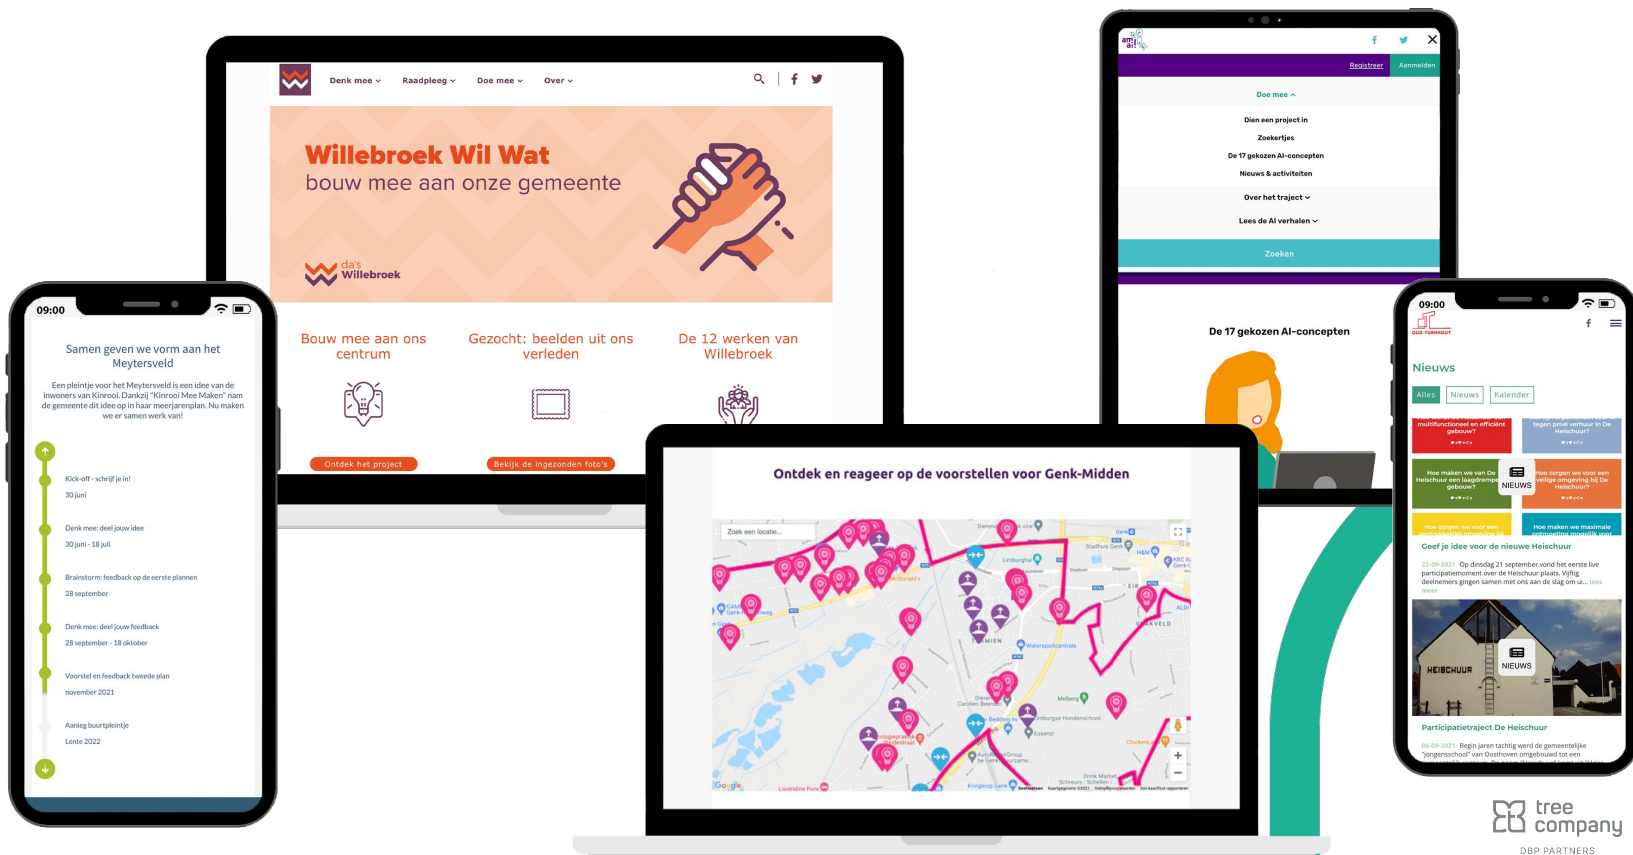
Denk mee ⌄ Raadpleeg ⌄ Doe mee ⌄ Over ⌄

Willebroek Wil Wat
bouw mee aan onze gemeente

da's Willebroek

Bouw mee aan ons centrum

Gezocht: beelden uit ons verleden

De 12 werken van Willebroek

Ontdek het project

Bekijk de ingezonden foto's

09:00

Samen geven we vorm aan het Meytersveld

Een pleintje voor het Meytersveld is een idee van de inwoners van Kinrooi. Dankzij "Kinrooi Mee Maken" nam de gemeente dit idee op in haar meerjarenplan. Nu maken we er samen werk van!

Kick-off - schrijf je in!
30 juni

Denk mee: deel jouw idee
30 juni - 18 juli

Brainstorm: feedback op de eerste plannen
28 september

Denk mee: deel jouw feedback
28 september - 18 oktober

Voorstel en feedback tweede plan
november 2021

Aanleg buurtpleintje
Lente 2022

Registreer Aanmelden

Doe mee ⌃
Dien een project in
Zoekertjes
De 17 gekozen AI-concepten
Nieuws & activiteiten
Over het traject ⌄
Lees de AI verhalen ⌄
Zoeken

De 17 gekozen AI-concepten

Ontdek en reageer op de voorstellen voor Genk-Midden

Zoek een locatie...

09:00

Nieuws

Alles Nieuws Kalender

NIEUWS

Geef je idee voor de nieuwe Heischuur

22-09-2021 Op dinsdag 21 september vond het eerste live participatiemoment over de Heischuur plaats. Vijftig deelnemers gingen samen met ons aan de slag om ui... lees meer

HEISCHUUR

NIEUWS

Participatietraject De Heischuur

04-09-2021 Begin jaren tachtig werd de gemeentelijke "jongensschool" van Oosthoven omgebouwd tot een

tree company
DBP PARTNERS